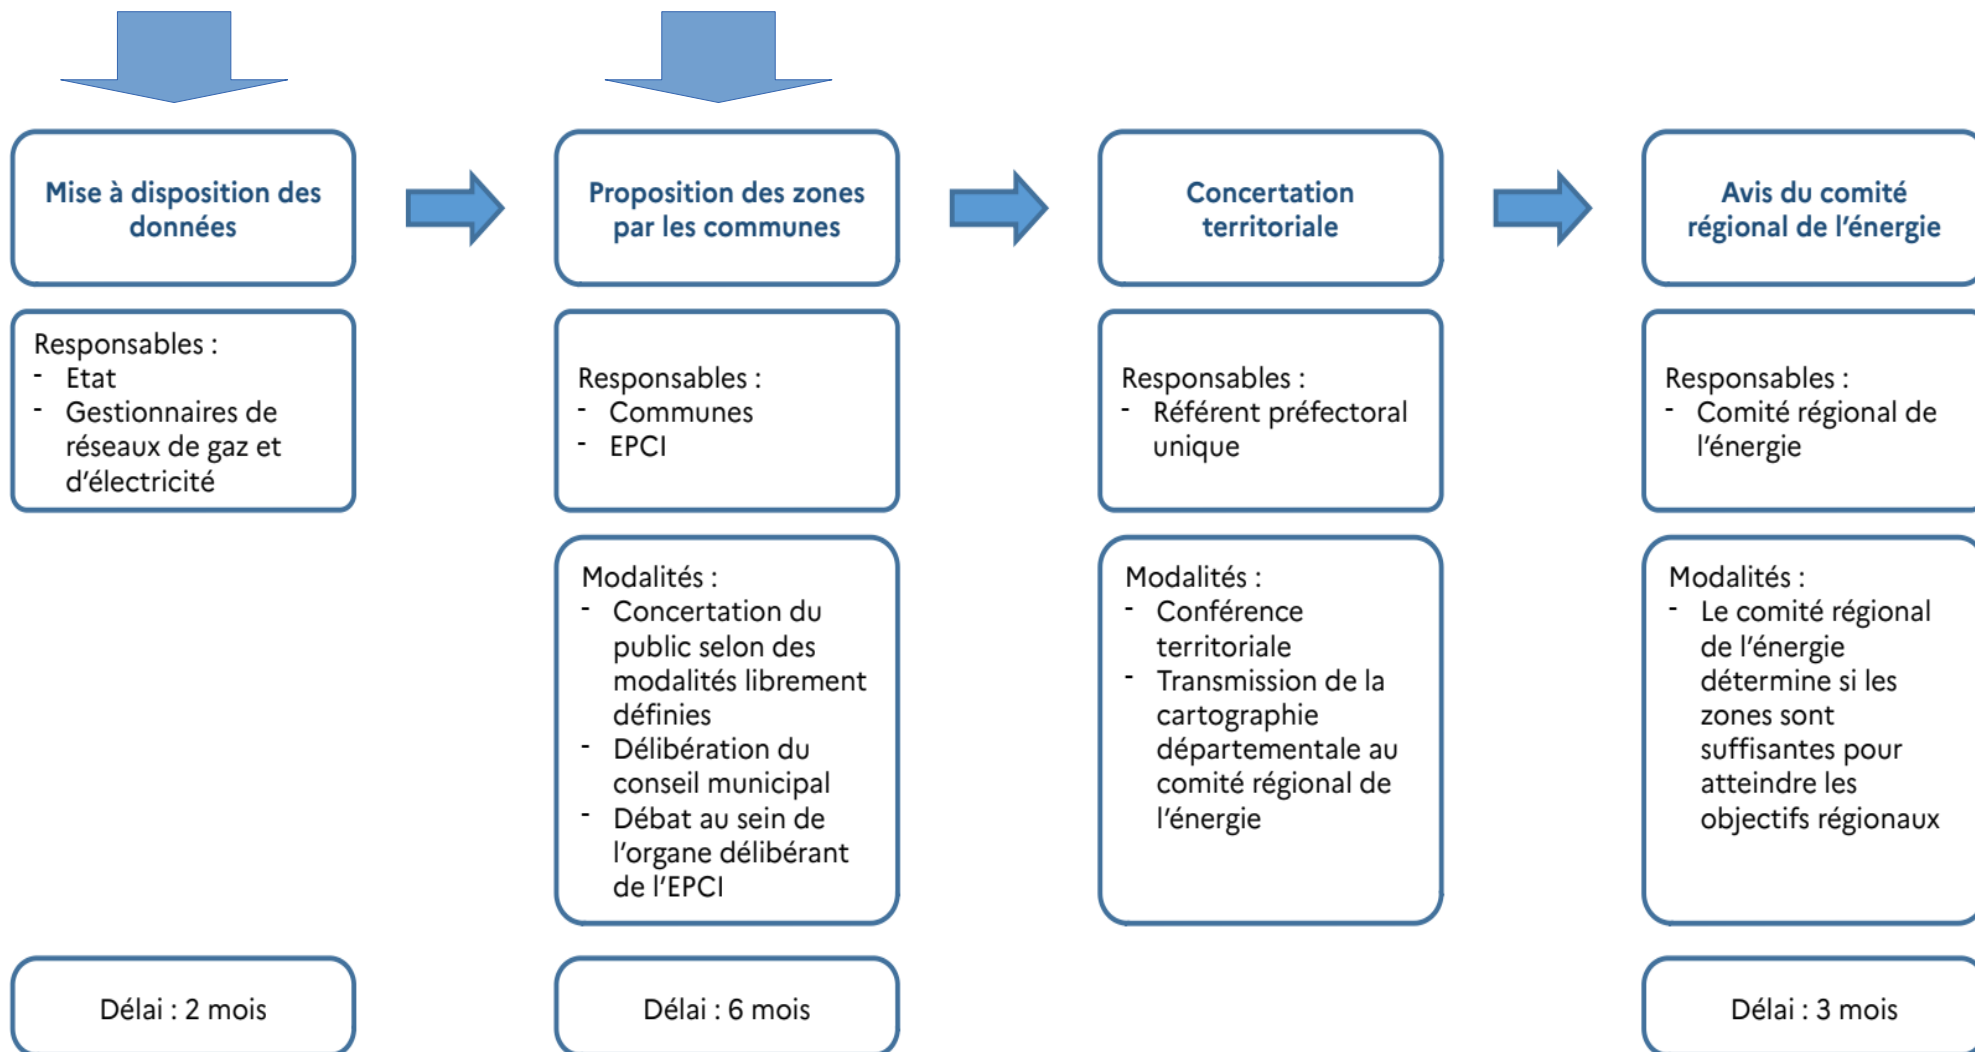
Mise à disposition des données

Responsables :
- Etat
- Gestionnaires de réseaux de gaz et d'électricité

Délai : 2 mois

Proposition des zones par les communes

Responsables :
- Communes
- EPCI

Modalités :
- Concertation du public selon des modalités librement définies
- Délibération du conseil municipal
- Débat au sein de l'organe délibérant de l'EPCI

Délai : 6 mois

Concertation territoriale

Responsables :
- Référent préfectoral unique

Modalités :
- Conférence territoriale
- Transmission de la cartographie départementale au comité régional de l'énergie

Avis du comité régional de l'énergie

Responsables :
- Comité régional de l'énergie

Modalités :
- Le comité régional de l'énergie détermine si les zones sont suffisantes pour atteindre les objectifs régionaux

Délai : 3 mois